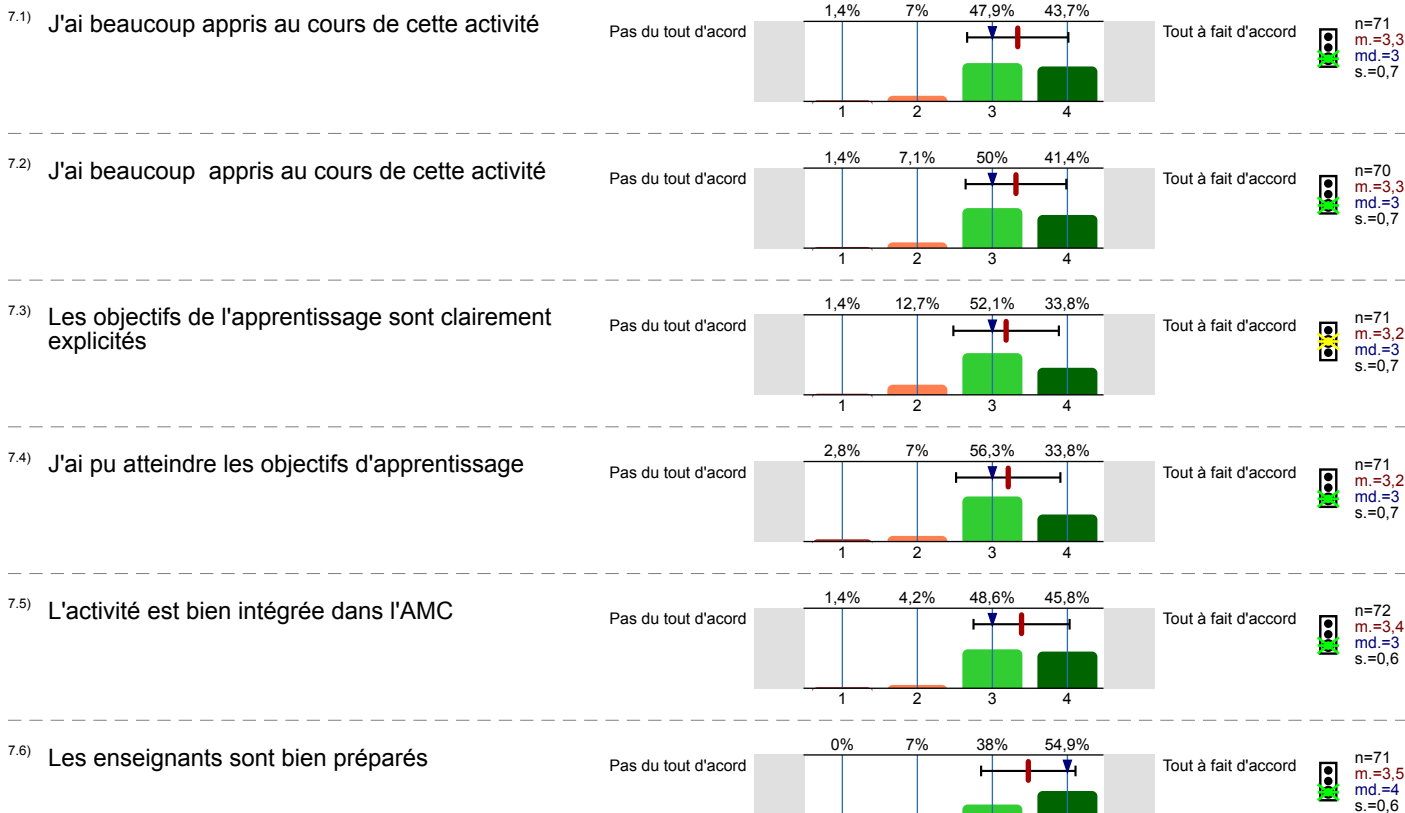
7.1) J'ai beaucoup appris au cours de cette activité

Pas du tout d'acord

| 1,4% | 7% | 47,9% | 43,7% |
|---|---|---|---|
| 1 | 2 | 3 | 4 |

Tout à fait d'accord

n=71
m.=3,3
md.=3
s.=0,7

7.2) J'ai beaucoup appris au cours de cette activité

Pas du tout d'acord

| 1,4% | 7,1% | 50% | 41,4% |
|---|---|---|---|
| 1 | 2 | 3 | 4 |

Tout à fait d'accord

n=70
m.=3,3
md.=3
s.=0,7

7.3) Les objectifs de l'apprentissage sont clairement explicités

Pas du tout d'acord

| 1,4% | 12,7% | 52,1% | 33,8% |
|---|---|---|---|
| 1 | 2 | 3 | 4 |

Tout à fait d'accord

n=71
m.=3,2
md.=3
s.=0,7

7.4) J'ai pu atteindre les objectifs d'apprentissage

Pas du tout d'acord

| 2,8% | 7% | 56,3% | 33,8% |
|---|---|---|---|
| 1 | 2 | 3 | 4 |

Tout à fait d'accord

n=71
m.=3,2
md.=3
s.=0,7

7.5) L'activité est bien intégrée dans l'AMC

Pas du tout d'acord

| 1,4% | 4,2% | 48,6% | 45,8% |
|---|---|---|---|
| 1 | 2 | 3 | 4 |

Tout à fait d'accord

n=72
m.=3,4
md.=3
s.=0,6

7.6) Les enseignants sont bien préparés

Pas du tout d'acord

| 0% | 7% | 38% | 54,9% |
|---|---|---|---|

Tout à fait d'accord

n=71
m.=3,5
md.=4
s.=0,6